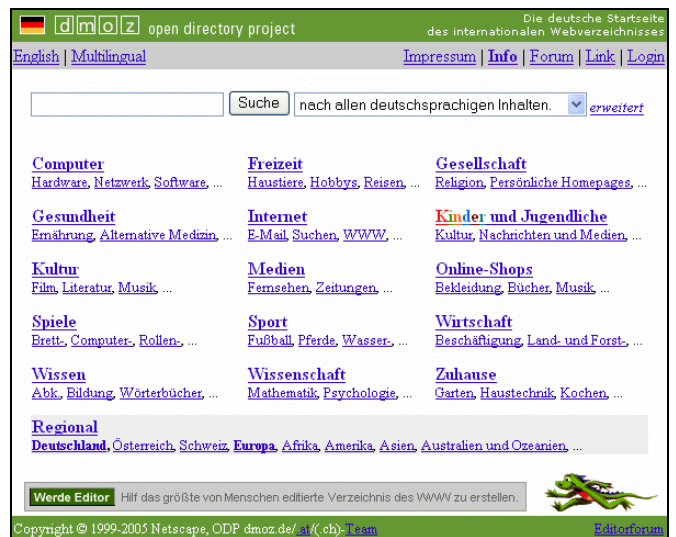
dmoz open directory project

Die deutsche Startseite des internationalen Webverzeichnisses

English | Multilingual

Impressum | Info | Forum | Link | Login

Suche
nach allen deutschsprachigen Inhalten.
erweitert

Computer
Hardware, Netzwerk, Software, ...

Freizeit
Haustiere, Hobbys, Reisen, ...

Gesellschaft
Religion, Persönliche Homepages, ...

Gesundheit
Ernährung, Alternative Medizin, ...

Internet
E-Mail, Suchen, WWW, ...

Kinder und Jugendliche
Kultur, Nachrichten und Medien, ...

Kultur
Film, Literatur, Musik, ...

Medien
Fernsehen, Zeitungen, ...

Online-Shops
Bekleidung, Bücher, Musik, ...

Spiele
Brett-, Computer-, Rollen-, ...

Sport
Fußball, Pferde, Wasser-, ...

Wirtschaft
Beschäftigung, Land- und Forst-, ...

Wissen
Abk., Bildung, Wörterbücher, ...

Wissenschaft
Mathematik, Psychologie, ...

Zuhause
Garten, Haustechnik, Kochen, ...

Regional
Deutschland, Österreich, Schweiz, Europa, Afrika, Amerika, Asien, Australien und Ozeanien, ...

Werde Editor Hilf das größte von Menschen editierte Verzeichnis des WWW zu erstellen.

Copyright © 1999-2005 Netscape, ODP dmoz.de/.at/(.ch)-Team

Editorforum